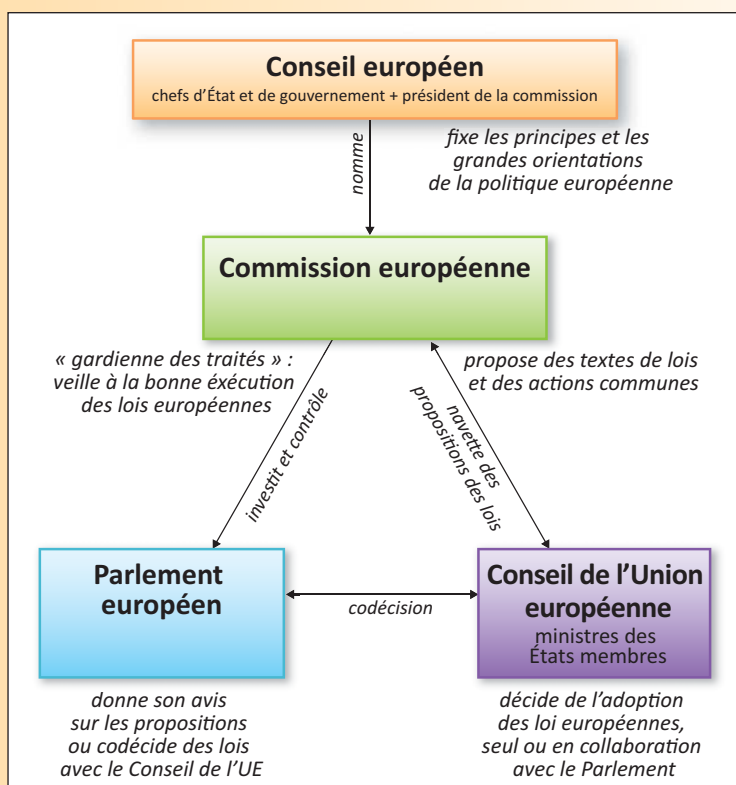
Conseil européen
chefs d'État et de gouvernement + président de la commission

nomme

fixe les principes et les grandes orientations de la politique européenne

Commission européenne

« gardienne des traités » : veille à la bonne éxécution des lois européennes

investit et contrôle

navette des propositions des lois

propose des textes de lois et des actions communes

Parlement européen

codécision

Conseil de l'Union européenne
ministres des États membres

donne son avis sur les propositions ou codécide des lois avec le Conseil de l'UE

décide de l'adoption des loi européennes, seul ou en collaboration avec le Parlement